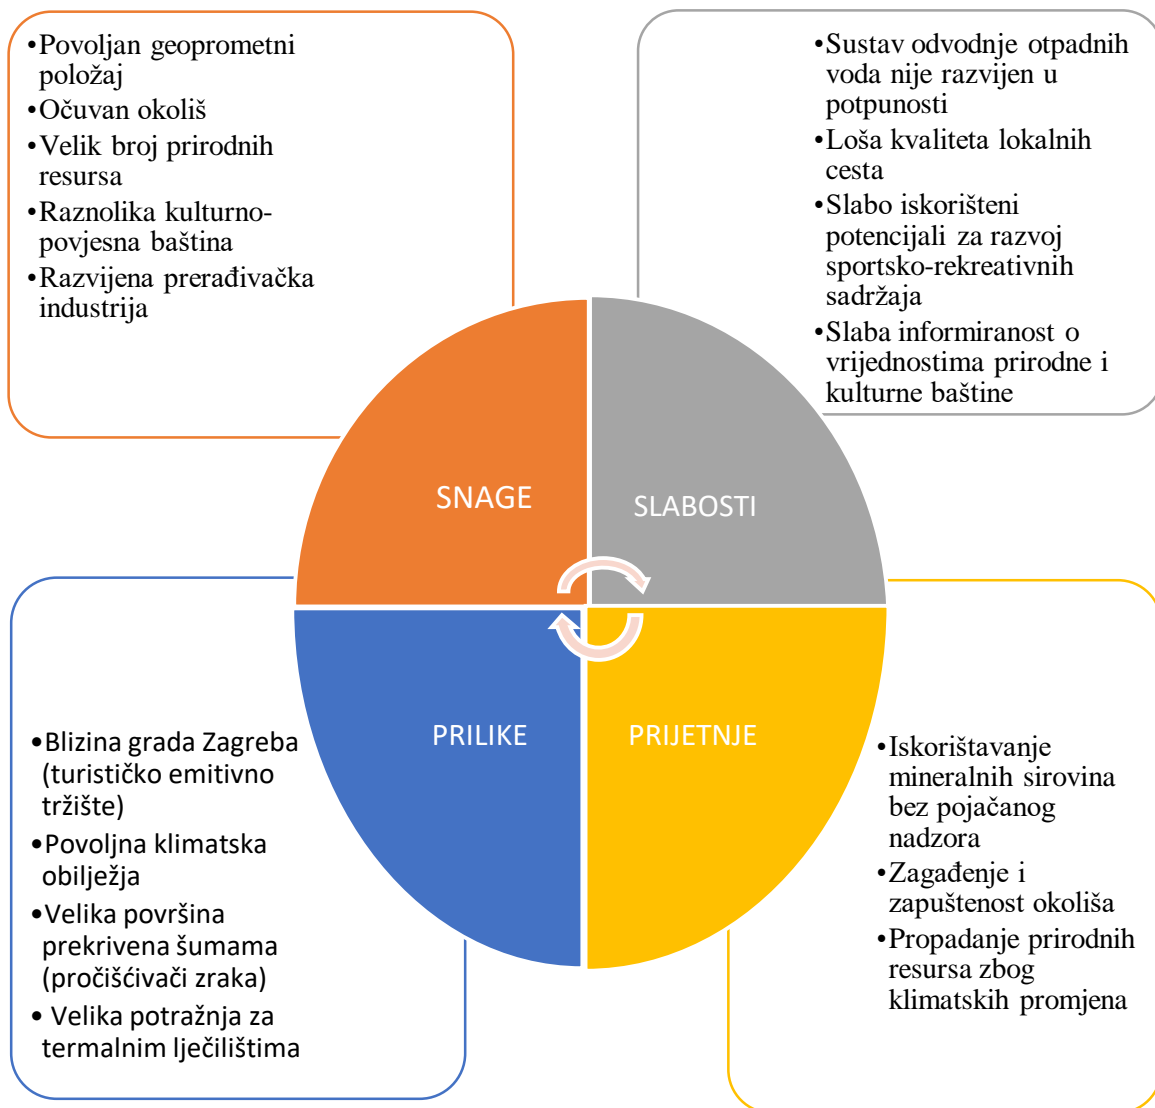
•Povoljan geoprometni položaj
•Očuvan okoliš
•Velik broj prirodnih resursa
•Raznolika kulturno-povjesna baština
•Razvijena prerađivačka industrija

•Sustav odvodnje otpadnih voda nije razvijen u potpunosti
•Loša kvaliteta lokalnih cesta
•Slabo iskorišteni potencijali za razvoj sportsko-rekreativnih sadržaja
•Slaba informiranost o vrijednostima prirodne i kulturne baštine

SNAGE

SLABOSTI

PRILIKE

PRIJETNJE

•Blizina grada Zagreba (turističko emitivno tržište)
•Povoljna klimatska obilježja
•Velika površina prekrivena šumama (pročišćivači zraka)
• Velika potražnja za termalnim lječilištima

•Iskorištavanje mineralnih sirovina bez pojačanog nadzora
•Zagađenje i zapuštenost okoliša
•Propadanje prirodnih resursa zbog klimatskih promjena